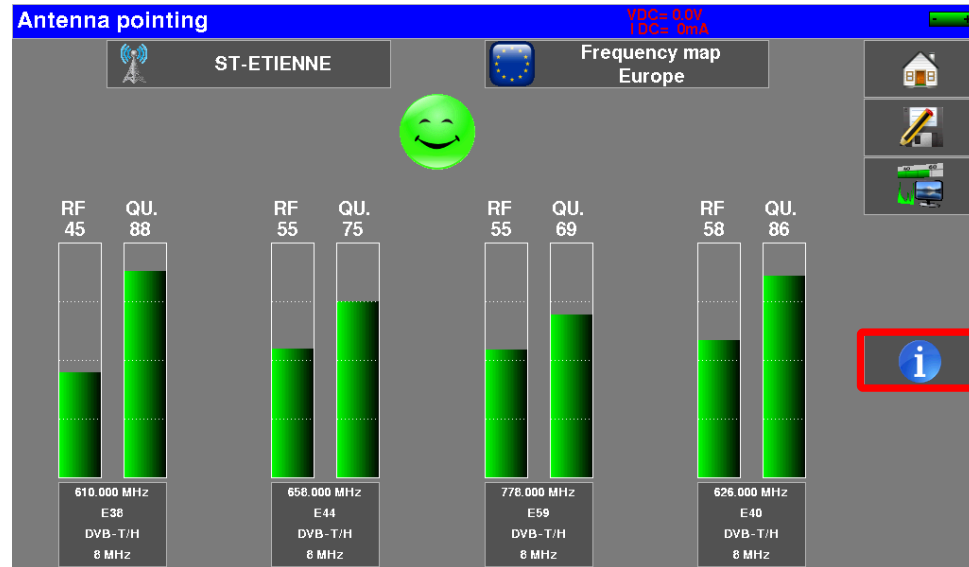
Antenna pointing

VDC= 0.0V
I DC= 0mA

ST-ETIENNE

Frequency map
Europe

RF
45

QU.
88

RF
55

QU.
75

RF
55

QU.
69

RF
58

QU.
86

610.000 MHz
E38
DVB-T/H
8 MHz

658.000 MHz
E44
DVB-T/H
8 MHz

778.000 MHz
E59
DVB-T/H
8 MHz

626.000 MHz
E40
DVB-T/H
8 MHz